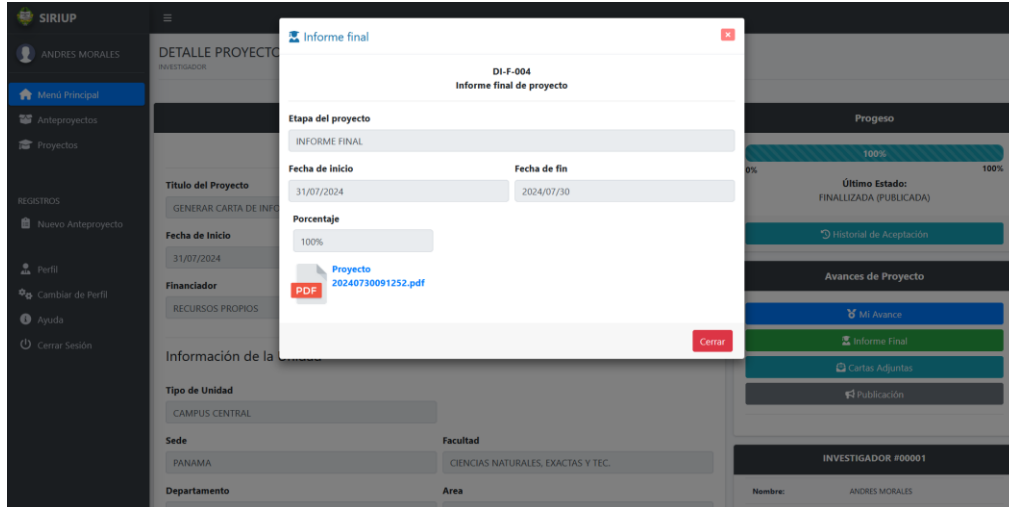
SIRIUP
≡
ANDRES MORALES
Menú Principal
Anteproyectos
Proyectos
REGISTROS
Nuevo Anteproyecto
Perfil
Cambiar de Perfil
Ayuda
Cerrar Sesión

DETALLE PROYECTO
INVESTIGADOR

Titulo del Proyecto
GENERAR CARTA DE INFO
Fecha de Inicio
31/07/2024
Financiador
RECURSOS PROPIOS

Información de la Unidad
Tipo de Unidad
CAMPUS CENTRAL
Sede
PANAMA
Facultad
CIENCIAS NATURALES, EXACTAS Y TEC.
Departamento
Area

Informe final
DI-F-004
Informe final de proyecto
Etapa del proyecto
INFORME FINAL
Fecha de inicio
31/07/2024
Fecha de fin
2024/07/30
Porcentaje
100%
PDF
Proyecto 20240730091252.pdf
Cerrar

Progeso
100%
0%
100%
Último Estado:
FINALIZADA (PUBLICADA)
Historial de Aceptación
Avances de Proyecto
Mi Avance
Informe Final
Cartas Adjuntas
Publicación
INVESTIGADOR #00001
Nombre:
ANDRES MORALES